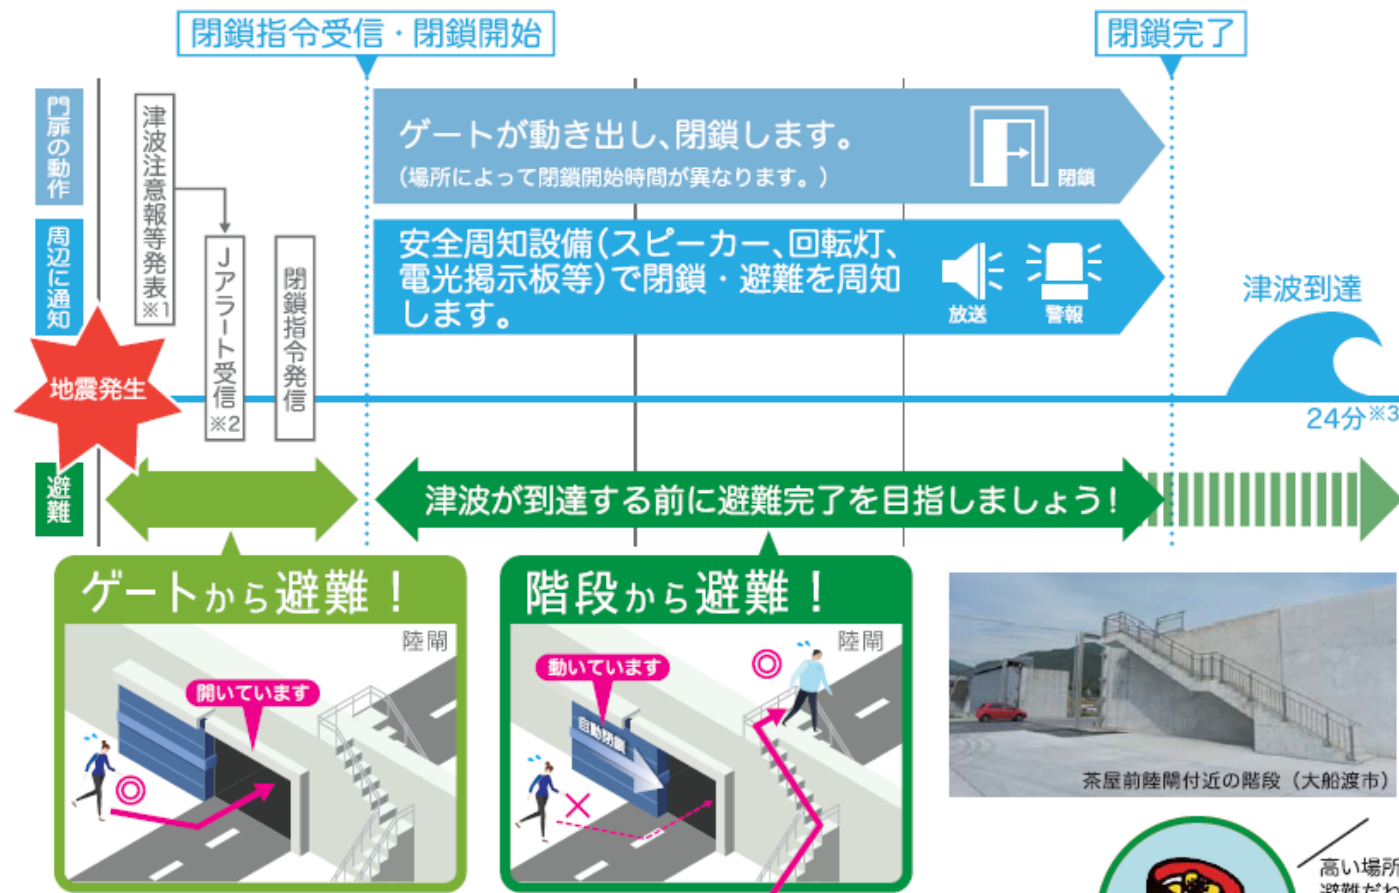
閉鎖指令受信・閉鎖開始

閉鎖完了

門扉の動作

周辺に通知

津波注意報等発表 ※1

Jアラート受信 ※2

閉鎖指令発信

ゲートが動き出し、閉鎖します。
（場所によって閉鎖開始時間が異なります。）

閉鎖

安全周知設備（スピーカー、回転灯、電光掲示板等）で閉鎖・避難を周知します。

放送

警報

津波到達

地震発生

24分※3

避難

津波が到達する前に避難完了を目指しましょう！

ゲートから避難！

陸閘

開いています

階段から避難！

陸閘

動いています

自動閉鎖

茶屋前陸閘付近の階段（大船渡市）

高い場所
避難だ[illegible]